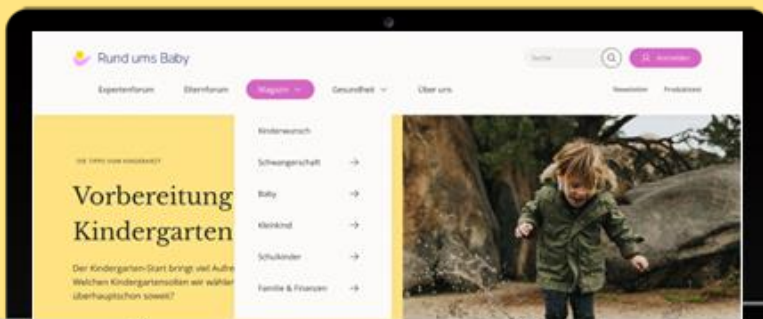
Rund ums Baby

Suche

Anmelden

Expertenforum Elternforum Magazin Gesundheit Über uns

Newsletter Produkttest

DIE TIPPS ZUM KINDERGARTEN

Vorbereitung
Kindergarten

Der Kindergarten-Start bringt viel Aufre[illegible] Welchen Kindergarten sollen wir wähler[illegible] überhaupt schon soweit?

Kinderwunsch

Schwangerschaft

Baby

Kleinkind

Schulkinder

Familie & Finanzen